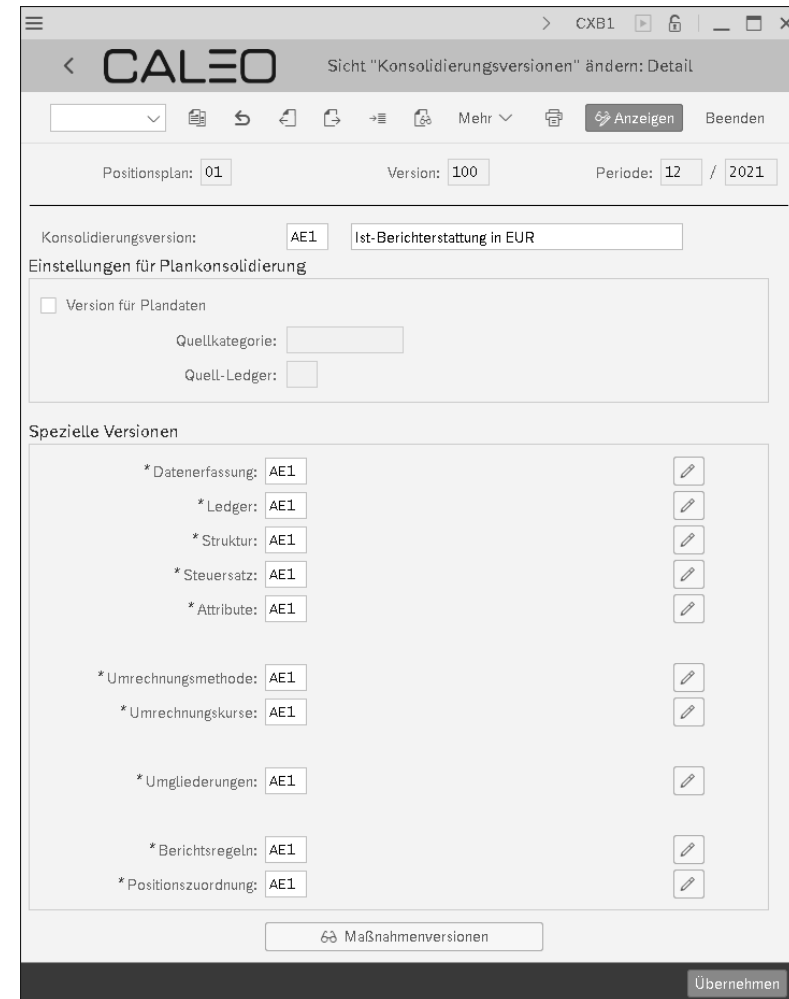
CXB1

CALEO

Sicht "Konsolidierungsversionen" ändern: Detail

Mehr

Anzeigen

Beenden

Positionsplan: 01

Version: 100

Periode: 12 / 2021

Konsolidierungsversion: AE1 Ist-Berichterstattung in EUR

Einstellungen für Plankonsolidierung

Version für Plandaten

Quellkategorie:

Quell-Ledger:

Spezielle Versionen

*Datenerfassung: AE1

*Ledger: AE1

*Struktur: AE1

*Steuersatz: AE1

*Attribute: AE1

*Umrechnungsmethode: AE1

*Umrechnungskurse: AE1

*Umgliederungen: AE1

*Berichtsregeln: AE1

*Positionszuordnung: AE1

Maßnahmenversionen

Übernehmen